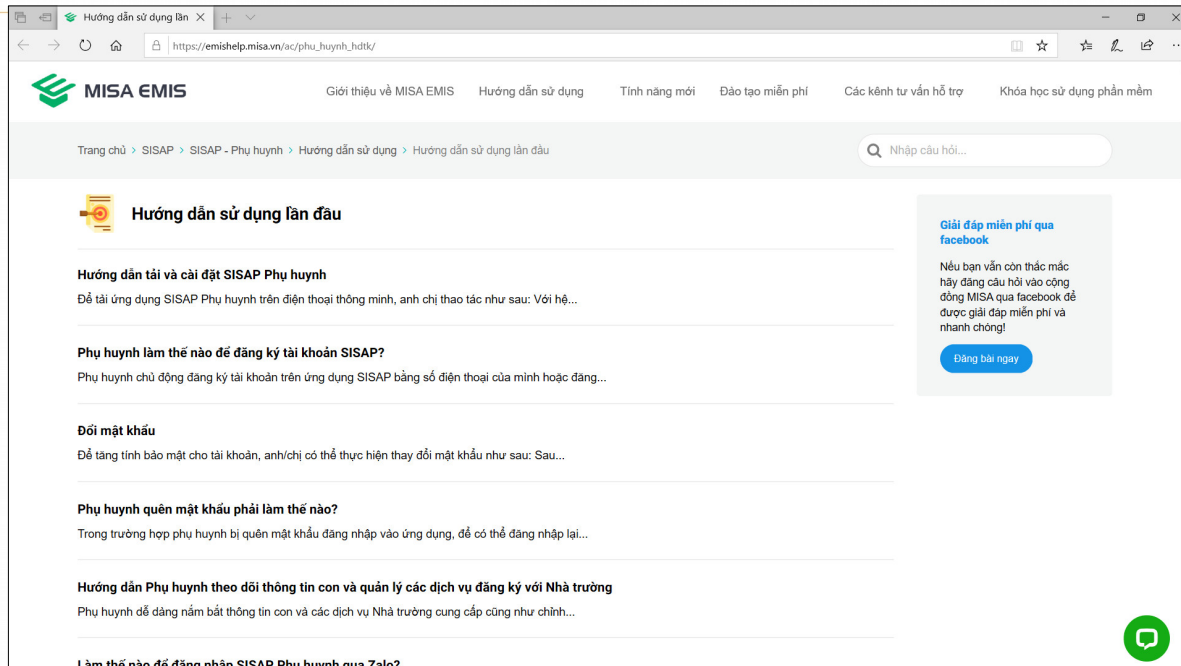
Hướng dẫn sử dụng lần

https://emishelp.misa.vn/ac/phu_huynh_hdtk/

MISA EMIS

Giới thiệu về MISA EMIS   Hướng dẫn sử dụng   Tính năng mới   Đào tạo miễn phí   Các kênh tư vấn hỗ trợ   Khóa học sử dụng phần mềm

Trang chủ > SISAP > SISAP - Phụ huynh > Hướng dẫn sử dụng > Hướng dẫn sử dụng lần đầu

Nhập câu hỏi...

Hướng dẫn sử dụng lần đầu

Hướng dẫn tải và cài đặt SISAP Phụ huynh
Để tải ứng dụng SISAP Phụ huynh trên điện thoại thông minh, anh chị thao tác như sau: Với hệ...

Phụ huynh làm thế nào để đăng ký tài khoản SISAP?
Phụ huynh chủ động đăng ký tài khoản trên ứng dụng SISAP bằng số điện thoại của mình hoặc đăng...

Đổi mật khẩu
Để tăng tính bảo mật cho tài khoản, anh/chị có thể thực hiện thay đổi mật khẩu như sau: Sau...

Phụ huynh quên mật khẩu phải làm thế nào?
Trong trường hợp phụ huynh bị quên mật khẩu đăng nhập vào ứng dụng, để có thể đăng nhập lại...

Hướng dẫn Phụ huynh theo dõi thông tin con và quản lý các dịch vụ đăng ký với Nhà trường
Phụ huynh dễ dàng nắm bắt thông tin con và các dịch vụ Nhà trường cung cấp cũng như chỉnh...

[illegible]

Giải đáp miễn phí qua facebook

Nếu bạn vẫn còn thắc mắc hãy đăng câu hỏi vào cộng đồng MISA qua facebook để được giải đáp miễn phí và nhanh chóng!

Đăng bài ngay